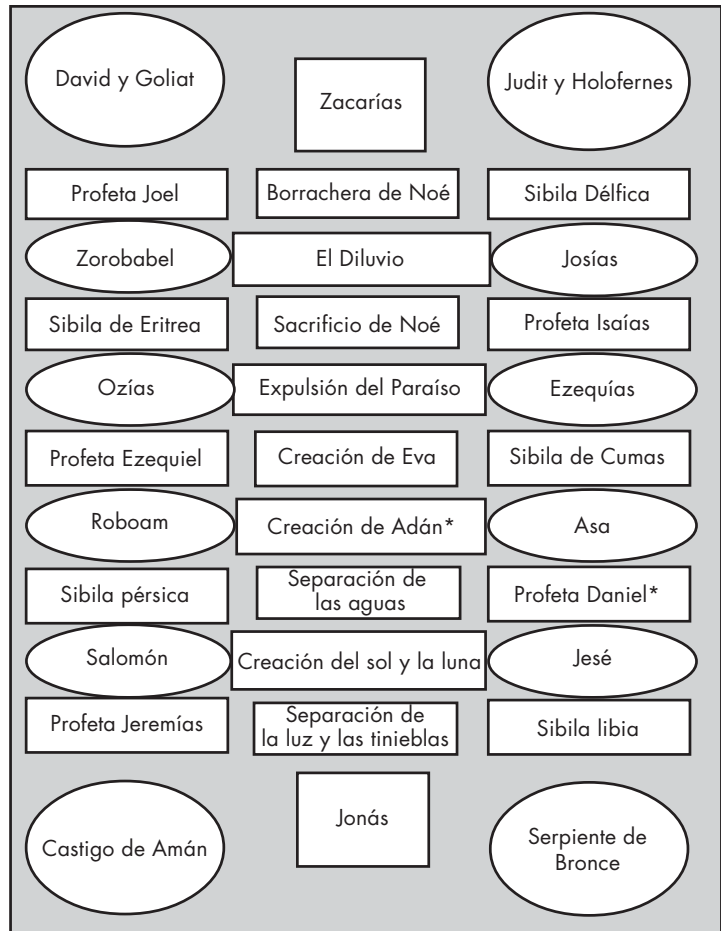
David y Goliat

Zacarías

Judit y Holofernes

Profeta Joel

Borrachera de Noé

Sibila Délfica

Zorobabel

El Diluvio

Josías

Sibila de Eritrea

Sacrificio de Noé

Profeta Isaías

Ozías

Expulsión del Paraíso

Ezequías

Profeta Ezequiel

Creación de Eva

Sibila de Cumas

Roboam

Creación de Adán*

Asa

Sibila pérsica

Separación de las aguas

Profeta Daniel*

Salomón

Creación del sol y la luna

Jesé

Profeta Jeremías

Separación de la luz y las tinieblas

Sibila libia

Castigo de Amán

Jonás

Serpiente de Bronce